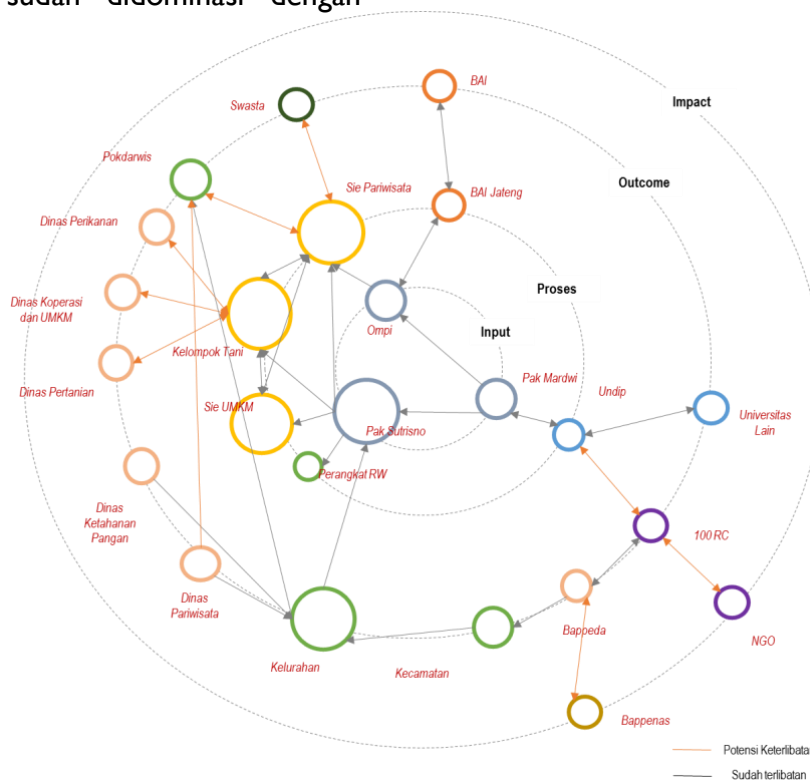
sudah didominasi dengan

Impact

Outcome

Proses

Input

BAI

Swasta

Pokdarwis

BAI Jateng

Sie Pariwisata

Dinas Perikanan

Dinas Koperasi dan UMKM

Dinas Pertanian

Kelompok Tani

Ompi

Pak Mardwi

Undip

Universitas Lain

Sie UMKM

Pak Sutrisno

Perangkat RW

Dinas Ketahanan Pangan

100 RC

Dinas Pariwisata

Bappeda

NGO

Kelurahan

Kecamatan

Bappenas

Potensi Keterlibata

Sudah terlibatan